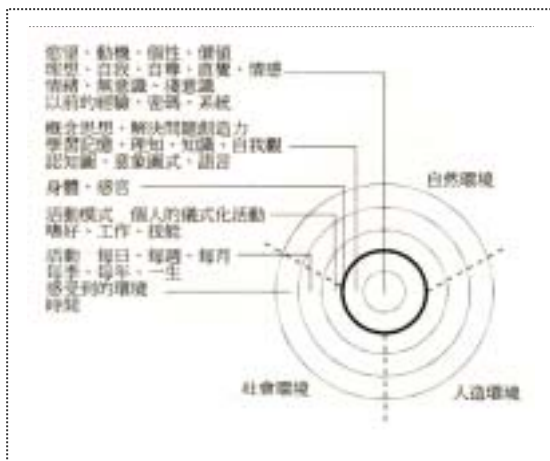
慾望、動機、個性、價值
理想、自我、自尊、直覺、情感
情緒、無意識、潛意識
以前的經驗、密碼、系統

概念思想、解決問題創造力
學習記憶、理知、知識、自我觀
認知圖、意象圖式、語言

身體、感官

活動模式 個人的儀式化活動
嗜好、工作、技能

活動 每日、每週、每月
每季、每年、一生
感受到的環境
時間

自然環境

社會環境

人造環境